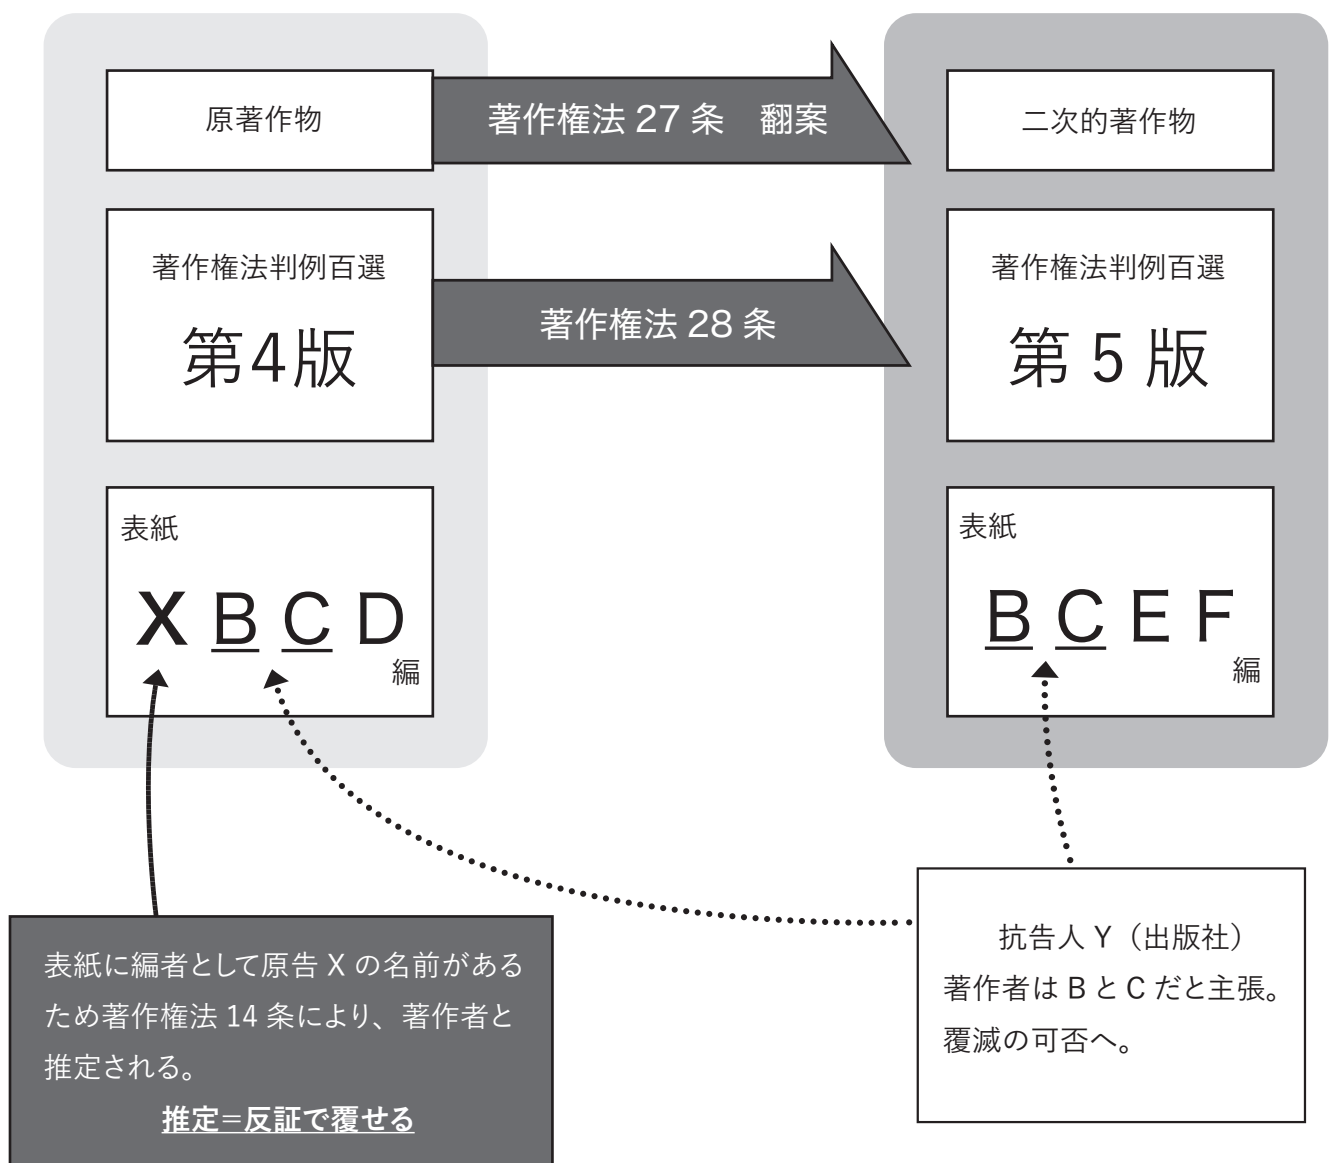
原著作物

著作権法 27 条　翻案

二次的著作物

著作権法判例百選

第4版

著作権法 28 条

著作権法判例百選

第 5 版

表紙

X B C D

編

表紙

B C E F

編

表紙に編者として原告 X の名前があるため著作権法 14 条により、著作者と推定される。

推定=反証で覆せる

抗告人 Y（出版社）
著作者は B と C だと主張。
覆滅の可否へ。